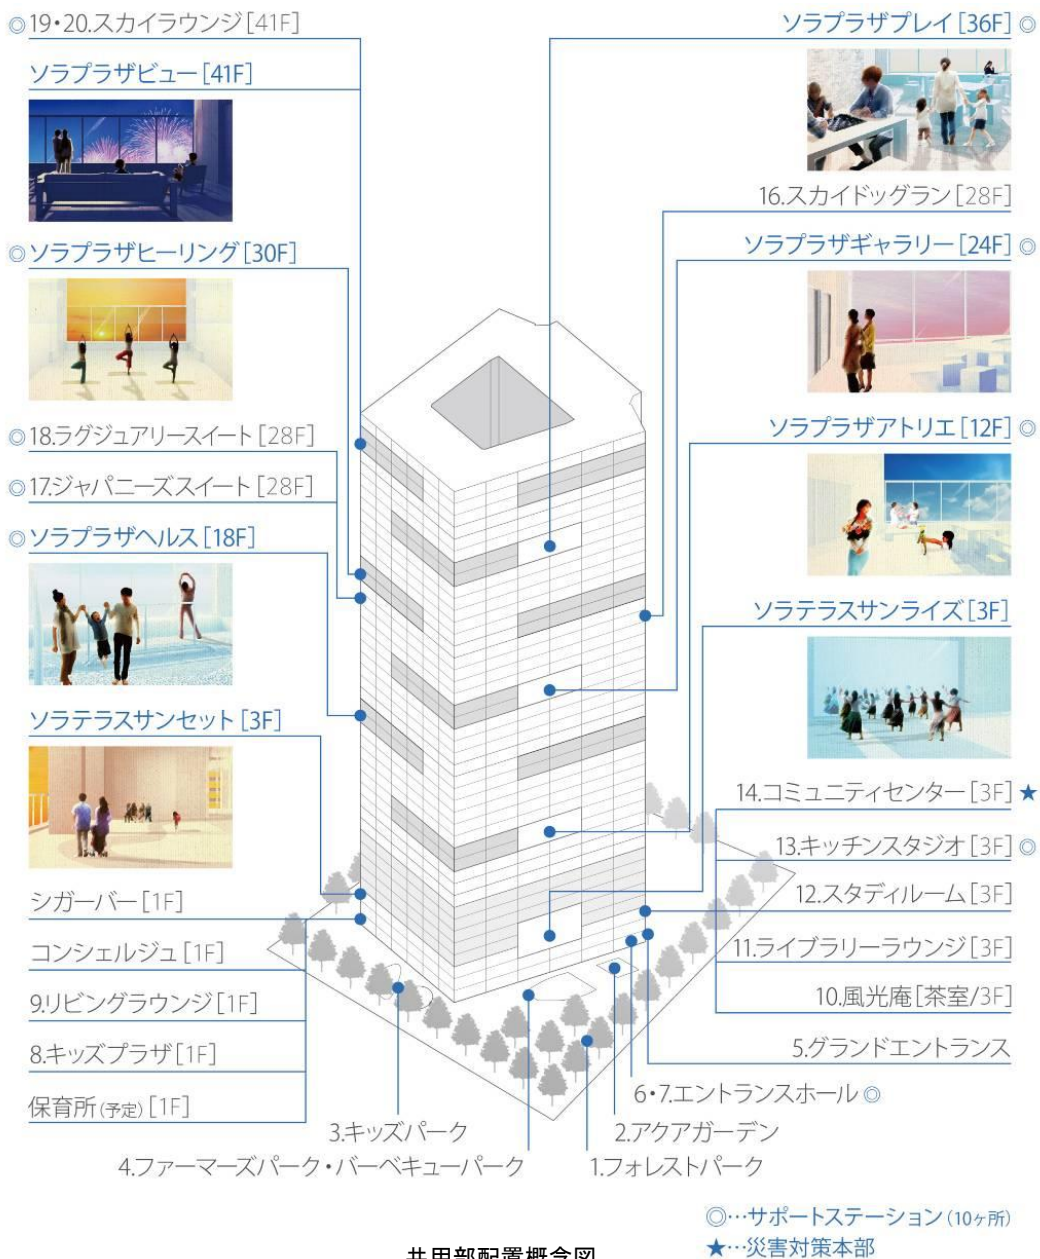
◎19・20.スカイラウンジ[41F]

ソラプラザビュー[41F]

◎ソラプラザヒーリング[30F]

◎18.ラグジュアリースイート[28F]

◎17.ジャパニーズスイート[28F]

◎ソラプラザヘルス[18F]

ソラテラスサンセット[3F]

シガーバー[1F]

コンシェルジュ[1F]

9.リビングラウンジ[1F]

8.キッズプラザ[1F]

保育所(予定)[1F]

ソラプラザプレイ[36F]◎

16.スカイドッグラン[28F]

ソラプラザギャラリー[24F]◎

ソラプラザアトリエ[12F]◎

ソラテラスサンライズ[3F]

14.コミュニティセンター[3F]★

13.キッチンスタジオ[3F]◎

12.スタディルーム[3F]

11.ライブラリーラウンジ[3F]

10.風光庵[茶室/3F]

5.グランドエントランス

6・7.エントランスホール◎

3.キッズパーク

2.アクアガーデン

4.ファーマーズパーク・バーベキューパーク

1.フォレストパーク

◎…サポートステーション(10ヶ所)
★…災害対策本部

共用部配置概念図